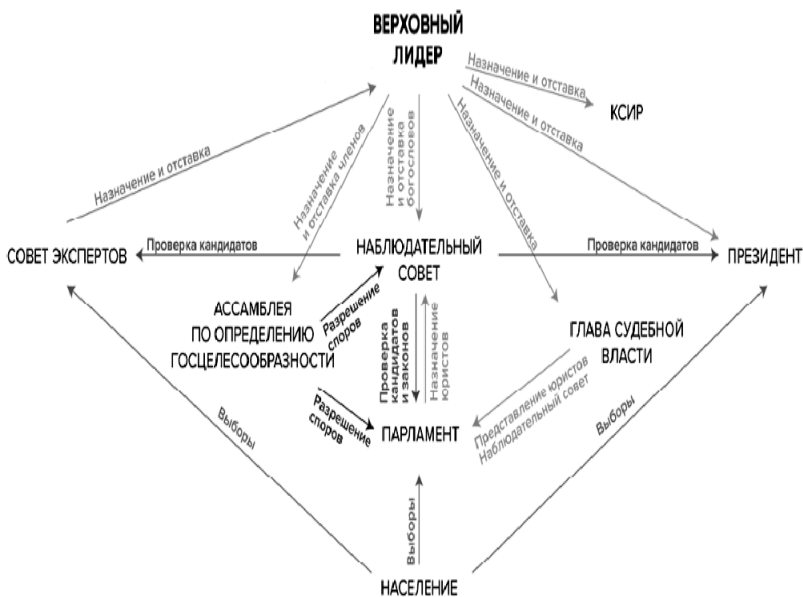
ВЕРХОВНЫЙ ЛИДЕР

Назначение и отставка

Назначение и отставка

КСИР

Назначение и отставка

Назначение и отставка

Назначение и отставка членов

Назначение и отставка богословов

Назначение и отставка

СОВЕТ ЭКСПЕРТОВ

Проверка кандидатов

НАБЛЮДАТЕЛЬНЫЙ СОВЕТ

Проверка кандидатов

ПРЕЗИДЕНТ

АССАМБЛЕЯ ПО ОПРЕДЕЛЕНИЮ ГОСЦЕЛЕСООБРАЗНОСТИ

Разрешение споров

Проверка кандидатов и законов

Назначение юристов

ГЛАВА СУДЕБНОЙ ВЛАСТИ

Выборы

Разрешение споров

ПАРЛАМЕНТ

Представление юристов Наблюдательный совет

Выборы

Выборы

НАСЕЛЕНИЕ